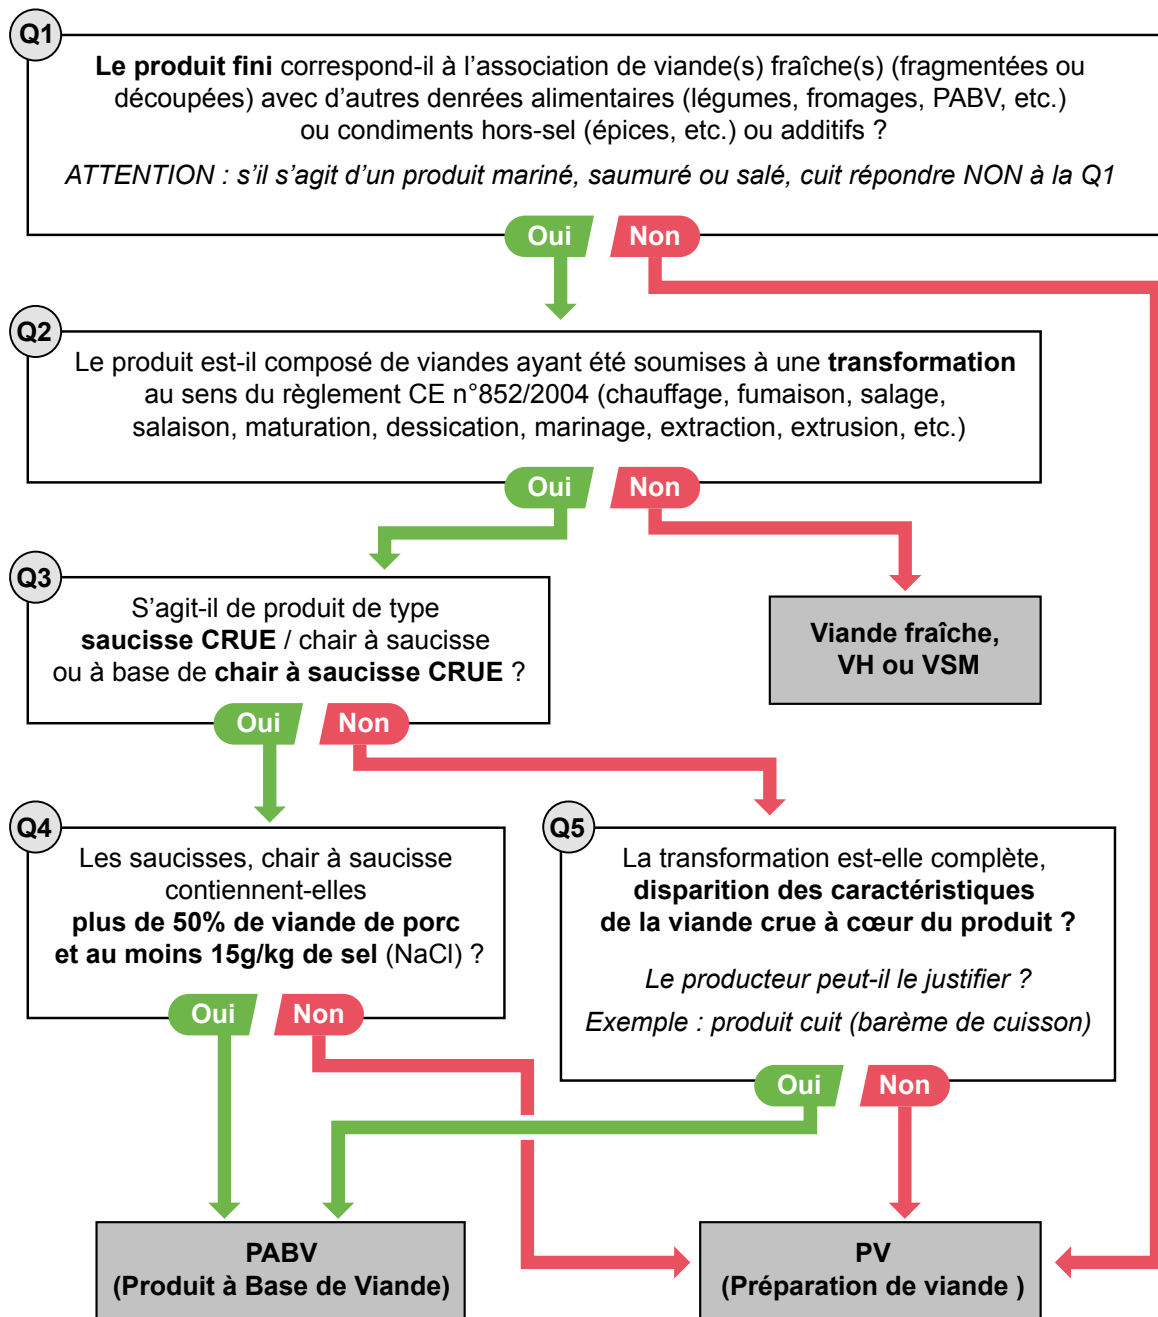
Q1
**Le produit fini** correspond-il à l'association de viande(s) fraîche(s) (fragmentées ou découpées) avec d'autres denrées alimentaires (légumes, fromages, PABV, etc.) ou condiments hors-sel (épices, etc.) ou additifs ?

*ATTENTION : s'il s'agit d'un produit mariné, saumuré ou salé, cuit répondre NON à la Q1*

Oui Non

Q2
Le produit est-il composé de viandes ayant été soumises à une **transformation** au sens du règlement CE n°852/2004 (chauffage, fumaison, salage, salaison, maturation, dessication, marinage, extraction, extrusion, etc.)

Oui Non

Q3
S'agit-il de produit de type **saucisse CRUE** / chair à saucisse ou à base de **chair à saucisse CRUE** ?

Oui Non

**Viande fraîche, VH ou VSM**

Q4
Les saucisses, chair à saucisse contiennent-elles **plus de 50% de viande de porc et au moins 15g/kg de sel** (NaCl) ?

Oui Non

Q5
La transformation est-elle complète, **disparition des caractéristiques de la viande crue à cœur du produit ?**

*Le producteur peut-il le justifier ?*

*Exemple : produit cuit (barème de cuisson)*

Oui Non

**PABV (Produit à Base de Viande)**

**PV (Préparation de viande )**